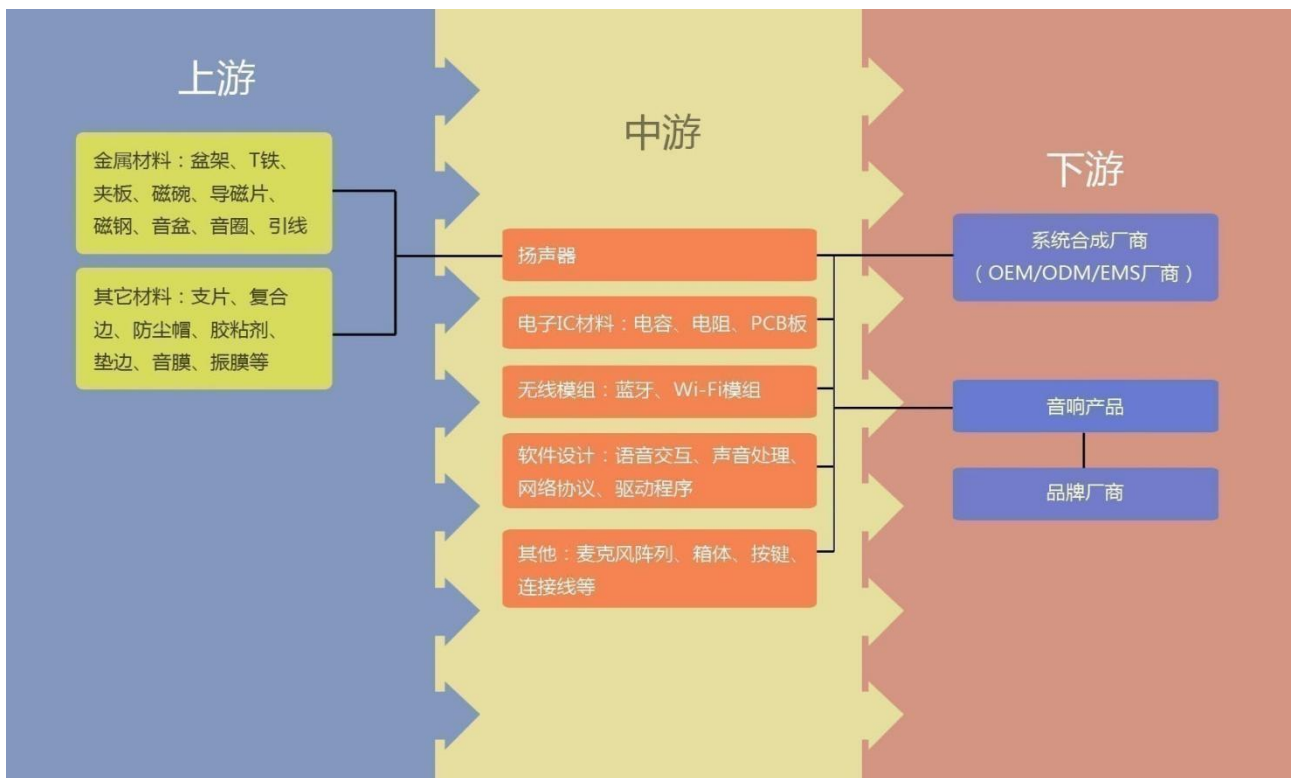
上游

金属材料：盆架、T铁、夹板、磁碗、导磁片、磁钢、音盆、音圈、引线

其它材料：支片、复合边、防尘帽、胶粘剂、垫边、音膜、振膜等

中游

扬声器

电子IC材料：电容、电阻、PCB板

无线模组：蓝牙、Wi-Fi模组

软件设计：语音交互、声音处理、网络协议、驱动程序

其他：麦克风阵列、箱体、按键、连接线等

下游

系统合成厂商（OEM/ODM/EMS厂商）

音响产品

品牌厂商